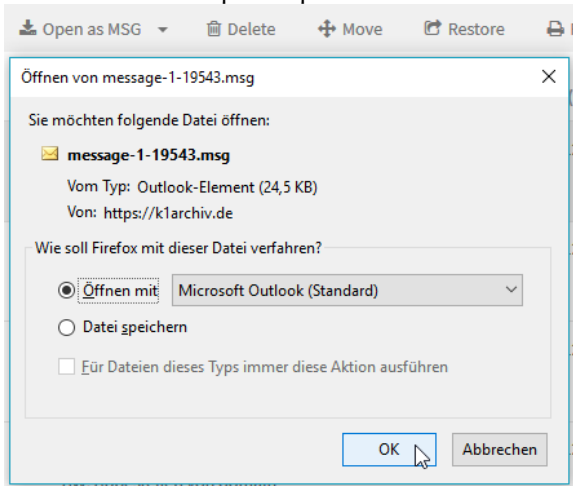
Open as MSG Delete Move Restore

Öffnen von message-1-19543.msg

Sie möchten folgende Datei öffnen:

message-1-19543.msg

Vom Typ: Outlook-Element (24,5 KB)

Von: https://k1archiv.de

Wie soll Firefox mit dieser Datei verfahren?

Öffnen mit Microsoft Outlook (Standard)

Datei speichern

Für Dateien dieses Typs immer diese Aktion ausführen

OK Abbrechen